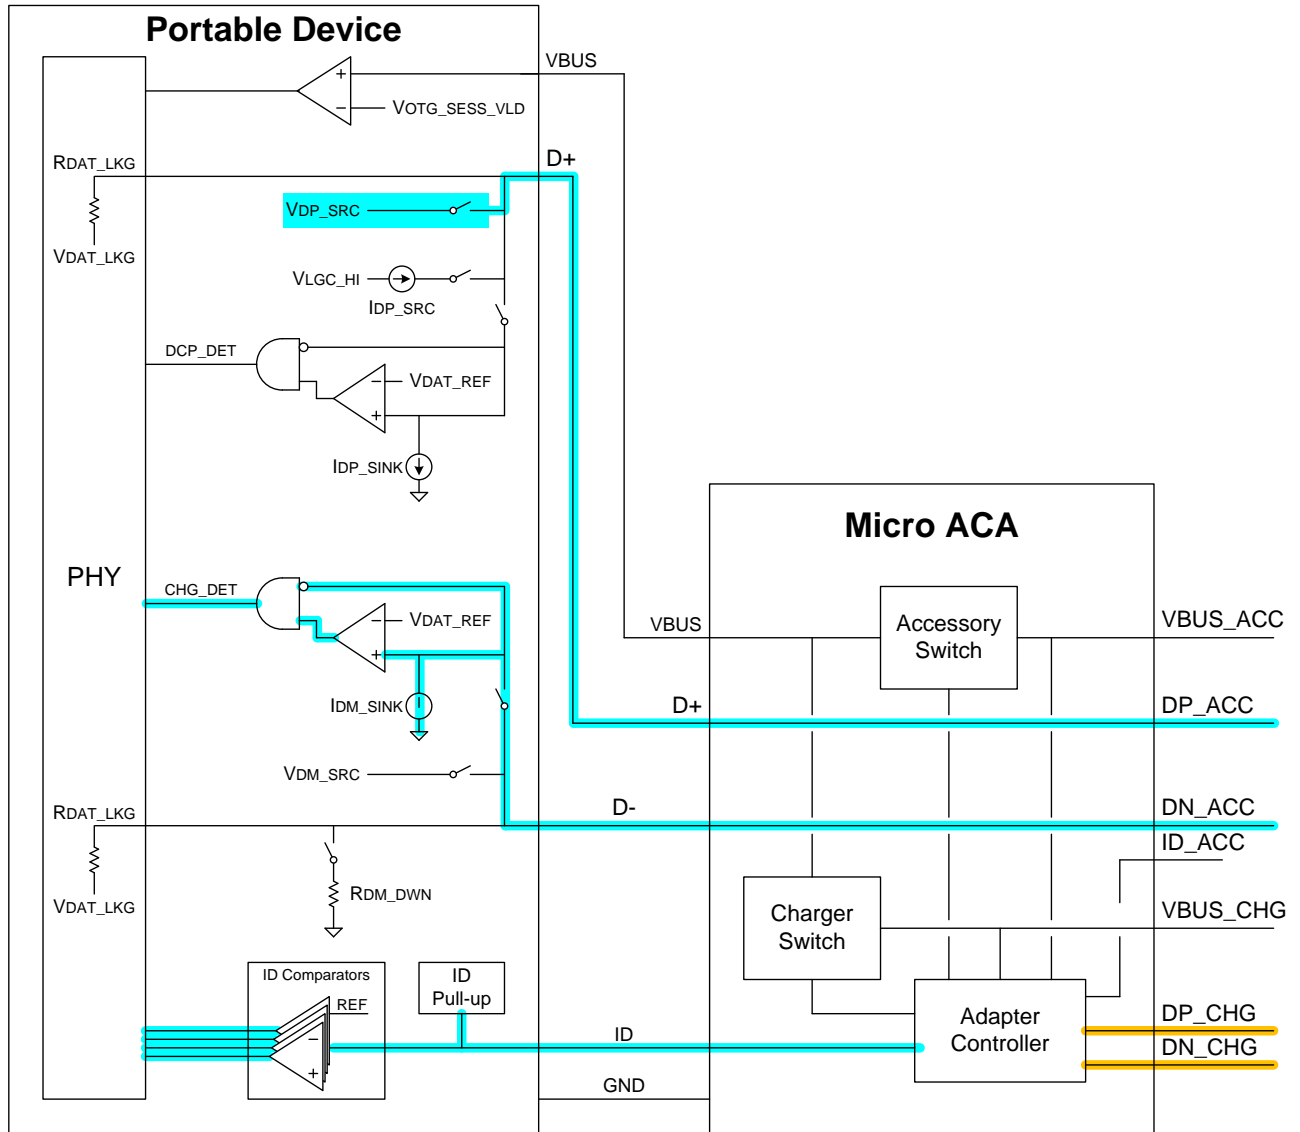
Portable Device

VBUS

VOTG_SESS_VLD

RDAT_LKG

VDAT_LKG

D+

VDP_SRC

VLGC_HI

IDP_SRC

DCP_DET

VDAT_REF

IDP_SINK

Micro ACA

PHY

CHG_DET

VDAT_REF

VBUS

Accessory Switch

VBUS_ACC

IDM_SINK

D+

DP_ACC

VDM_SRC

RDAT_LKG

D-

DN_ACC

ID_ACC

VDAT_LKG

RDM_DWN

Charger Switch

VBUS_CHG

ID Comparators

REF

ID Pull-up

ID

Adapter Controller

DP_CHG

DN_CHG

GND